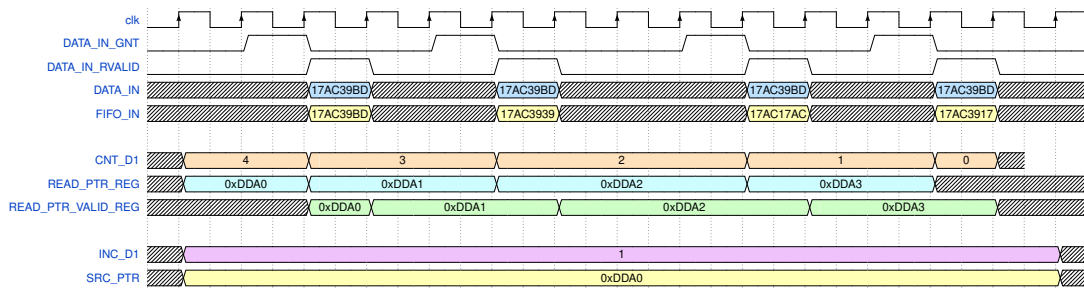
clk
DATA_IN_GNT
DATA_IN_RVALID
DATA_IN
17AC39BD
17AC39BD
17AC39BD
17AC39BD
FIFO_IN
17AC39BD
17AC3939
17AC17AC
17AC3917
CNT_D1
4
3
2
1
0
READ_PTR_REG
0xDDA0
0xDDA1
0xDDA2
0xDDA3
READ_PTR_VALID_REG
0xDDA0
0xDDA1
0xDDA2
0xDDA3
INC_D1
1
SRC_PTR
0xDDA0